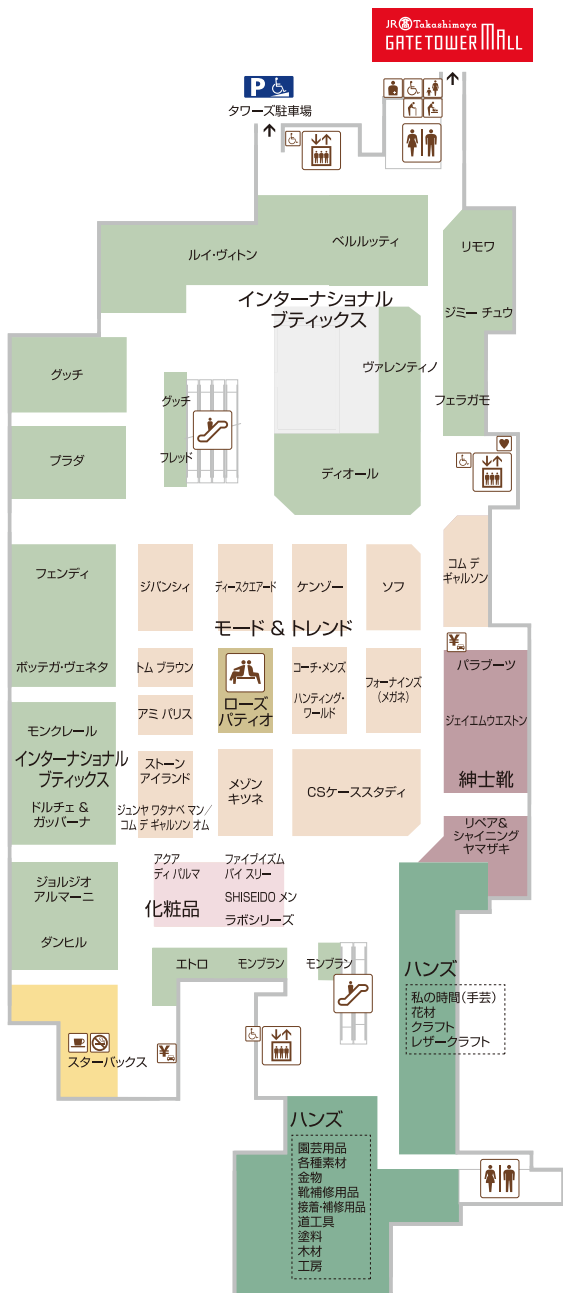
JR Takashimaya GATETOWER MALL

タワーズ駐車場

ルイ・ヴィトン
ベルルッティ
インターナショナル ブティックス
リモワ
ジミー チュウ
ヴァレンティノ
フェラガモ
グッチ
グッチ
フレッド
プラダ
ディオール
フェンディ
ジバンシィ
ディースクエアード
ケンゾー
ソフ
コム デ ギャルソン
モード & トレンド
ボッテガ・ヴェネタ
トム ブラウン
ローズ パティオ
コーチ・メンズ
フォーナインズ (メガネ)
パラブーツ
アミ パリス
ハンティング・ワールド
ジェイエムウエストン
モンクレール
インターナショナル ブティックス
ストーン アイランド
メゾン キツネ
CSケーススタディ
紳士靴
ドルチェ & ガッバーナ
ジュンヤ ワタナベ マン／コム デ ギャルソン オム
リペア& シャイニング ヤマザキ
アクア ディ パルマ
ファイブイズム バイ スリー
ジョルジオ アルマーニ
SHISEIDO メン
化粧品
ラボシリーズ
ダンヒル
エトロ
モンブラン
モンブラン
ハンズ
私の時間(手芸)
花材
クラフト
レザークラフト
スターバックス
ハンズ
園芸用品
各種素材
金物
靴補修用品
接着・補修用品
道工具
塗料
木材
工房